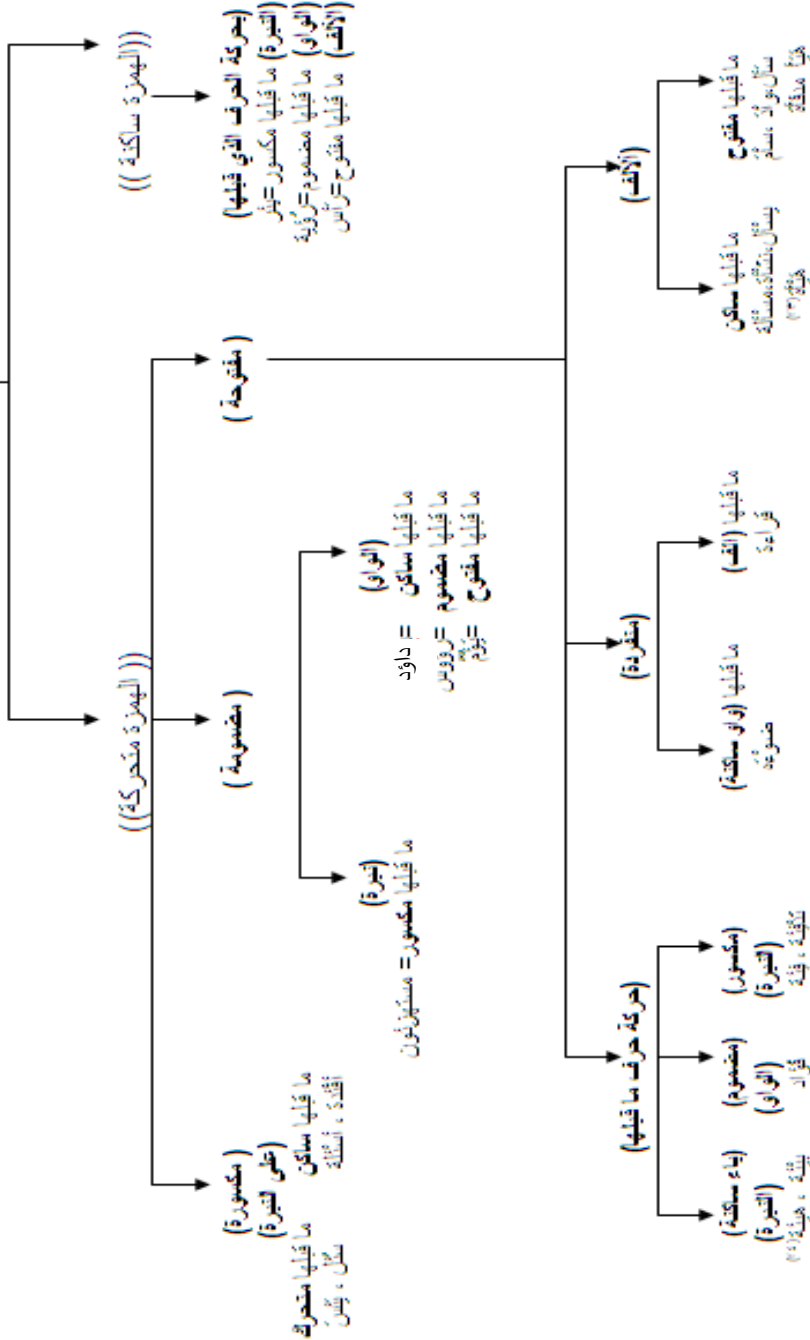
((الهمزة ساكنة))

(بحركة الحرف الذي قبلها)
(النبرة) ما قبلها مكسور = بئر
(الواو) ما قبلها مضموم = رُؤية
(الألف) ما قبلها مفتوح = رأس

((الهمزة متحركة))

(مفتوحة)

(الألف)
ما قبلها ساكن
يسأل، مسألة، مسألة
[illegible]
ما قبلها مفتوح
سأل، لألأ، مسأم
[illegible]

(متطرفة)
ما قبلها (واو ساكنة)
ضوءه
ما قبلها (ألف)
قراءة

(حركة حرف ما قبلها)
(ياء ساكنة)
(النبرة)
بيئة، هيئة
(مضموم)
(الواو)
فؤاد
(مكسور)
(النبرة)
ناشئة، فئة

(مضمومة)

(الواو)
ما قبلها ساكن = داؤد
ما قبلها مضموم = رؤوس
ما قبلها مفتوح = يؤم

(نبرة)
ما قبلها مكسور = مستهزئون

(مكسورة)
(على النبرة)
ما قبلها متحركة
سئل، بئس
ما قبلها ساكن
الأفئدة، أسئلة